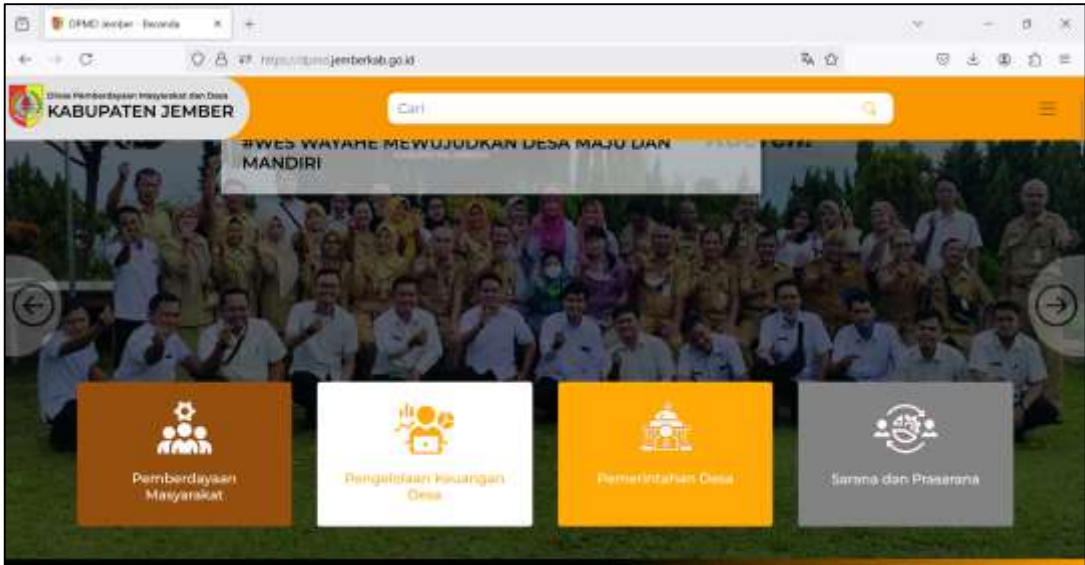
DPMD Jember - Beranda

https://dpmd.jemberkab.go.id

Dinas Pemberdayaan Masyarakat dan Desa
KABUPATEN JEMBER

Cari

#WES WAYAHE MEWUJUDKAN DESA MAJU DAN MANDIRI

Pemberdayaan Masyarakat

Pengelolaan Keuangan Desa

Pemerintahan Desa

Sarana dan Prasarana